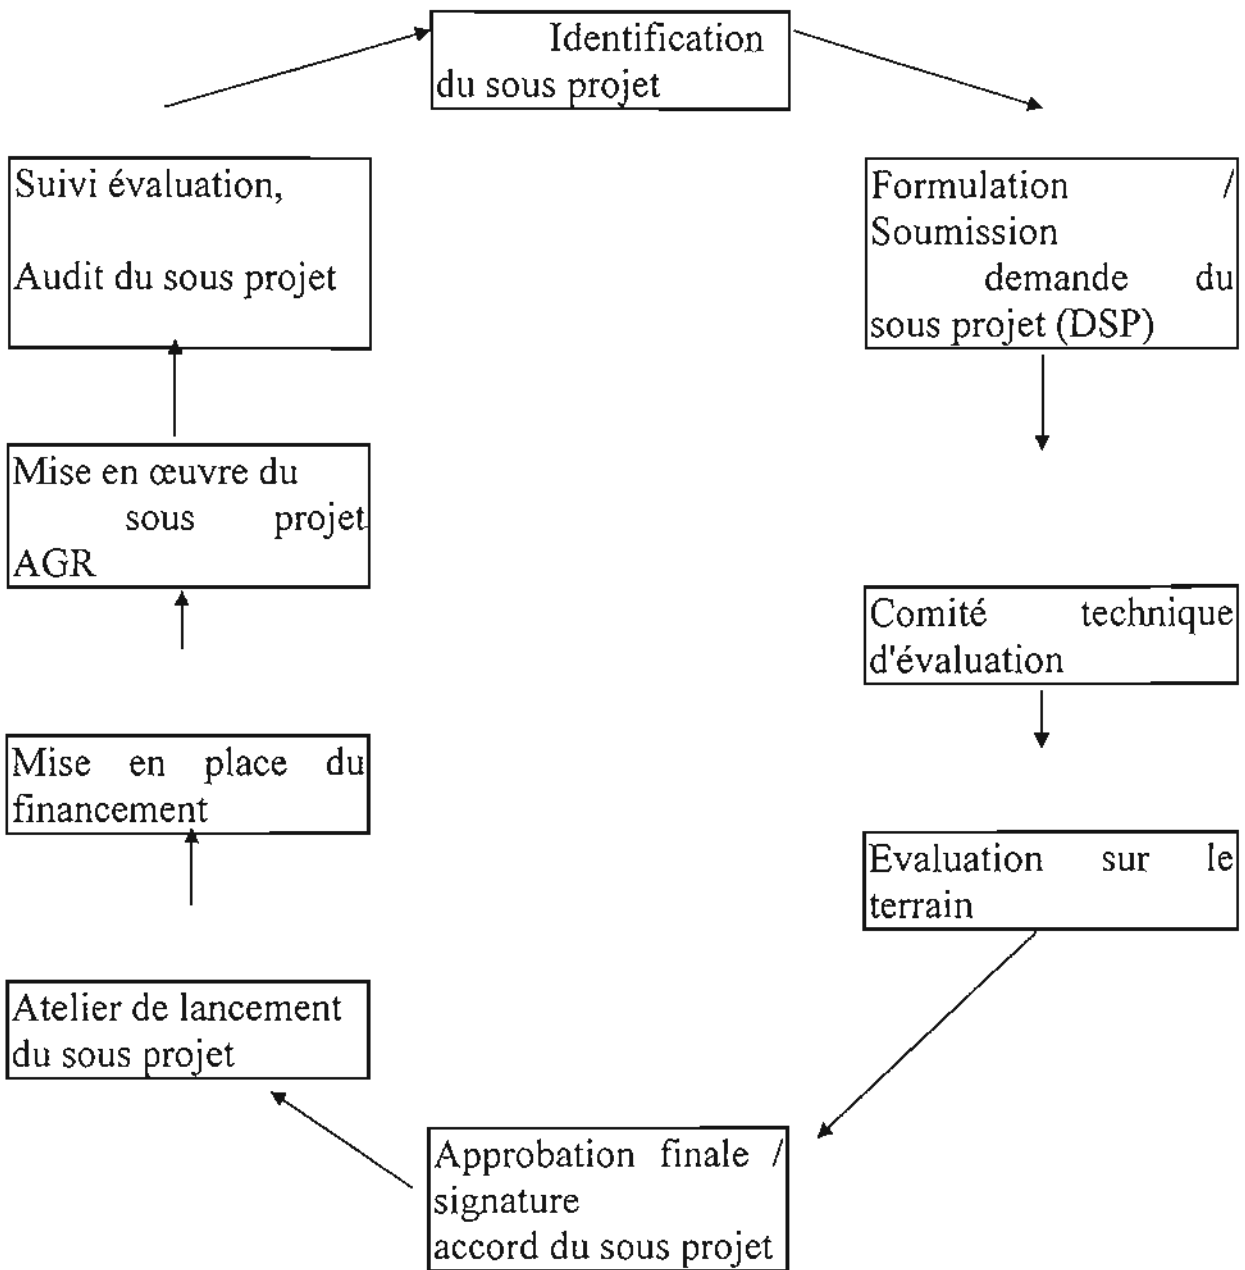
Identification du sous projet

Formulation / Soumission demande du sous projet (DSP)

Comité technique d'évaluation

Evaluation sur le terrain

Approbation finale / signature accord du sous projet

Atelier de lancement du sous projet

Mise en place du financement

Mise en œuvre du sous projet AGR

Suivi évaluation,

Audit du sous projet